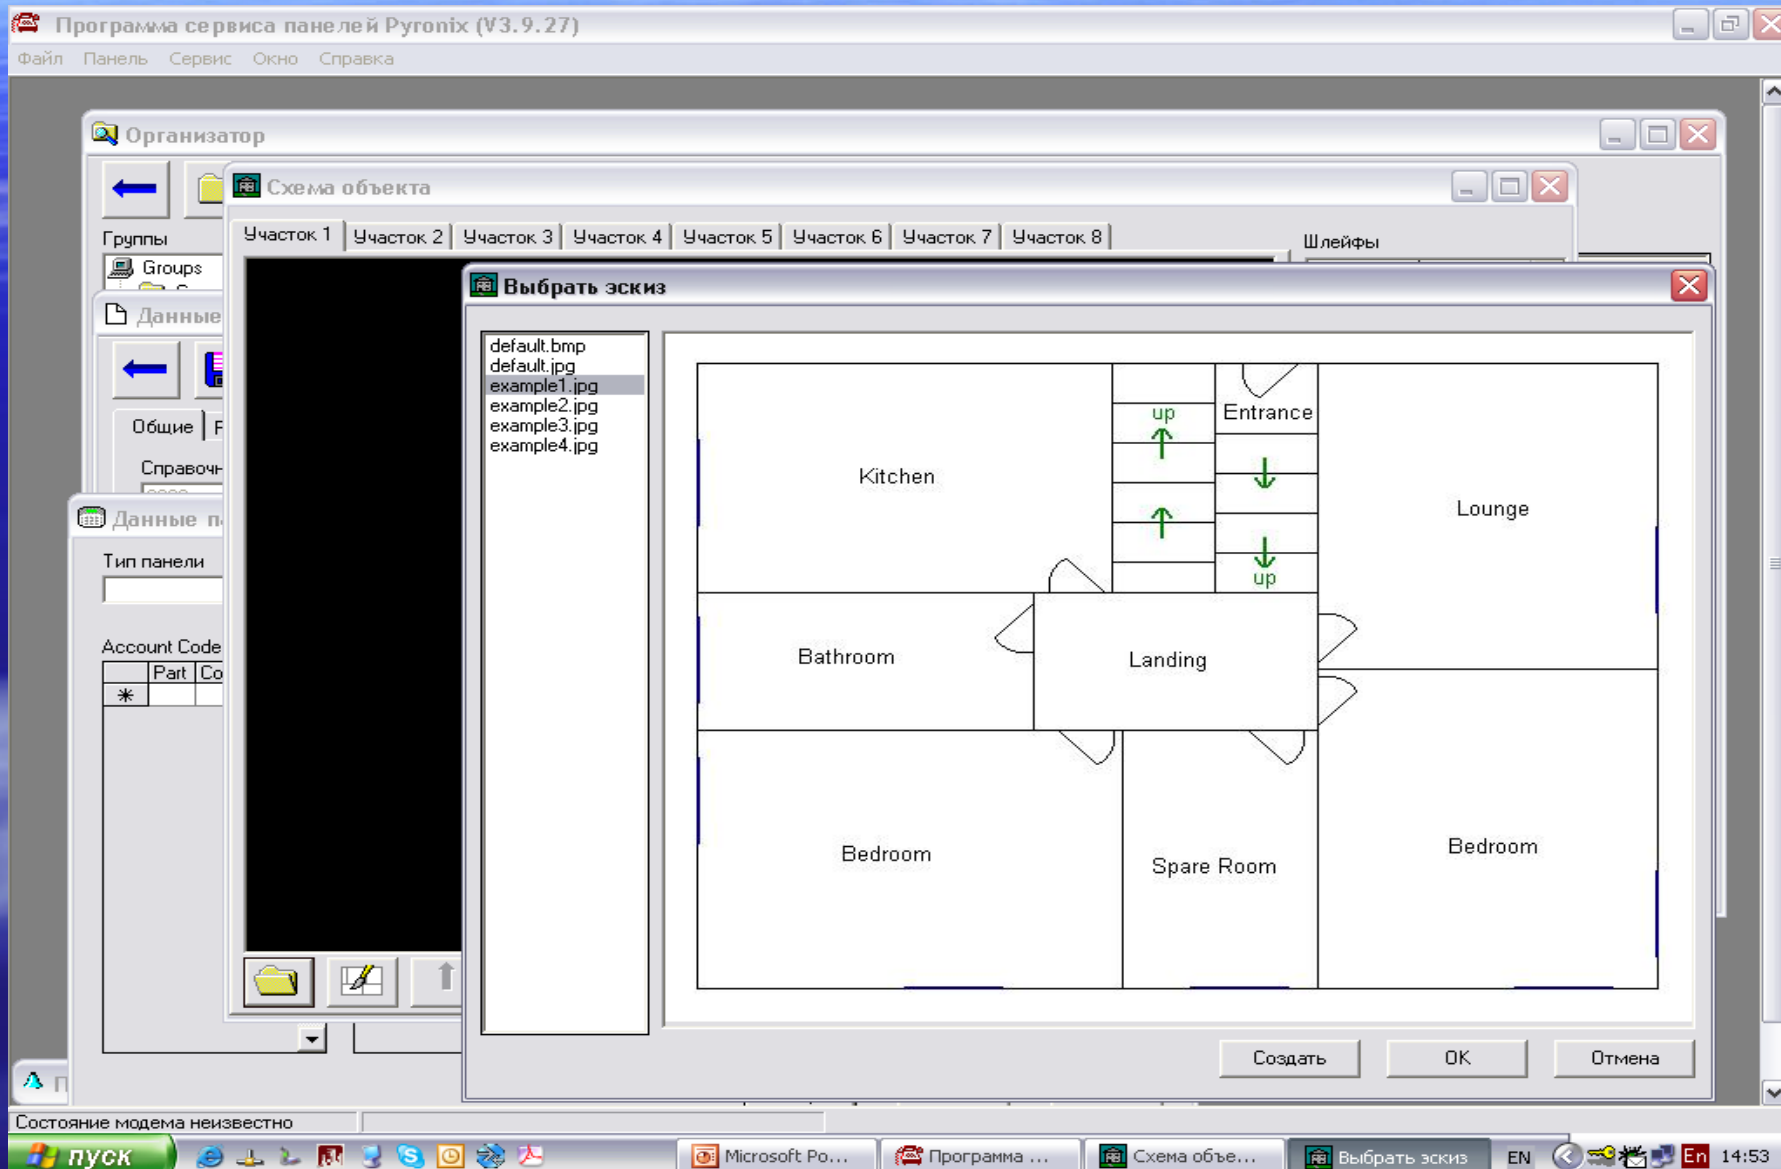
Программа сервиса панелей Pyronix (V3.9.27)

Файл Панель Сервис Окно Справка

Организатор

Группы

Groups

Данные

Общие

Справочн

Данные п

Тип панели

Account Code

| | Part | Co |
|---|---|---|
| * | | |

Схема объекта

Участок 1 | Участок 2 | Участок 3 | Участок 4 | Участок 5 | Участок 6 | Участок 7 | Участок 8

Шлейфы

Выбрать эскиз

default.bmp
default.jpg
example1.jpg
example2.jpg
example3.jpg
example4.jpg

up

Entrance

Kitchen

Lounge

up

Bathroom

Landing

Bedroom

Spare Room

Bedroom

Создать

OK

Отмена

Состояние модема неизвестно

пуск

Microsoft Po...

Программа ...

Схема объе...

Выбрать эскиз

EN

En

14:53